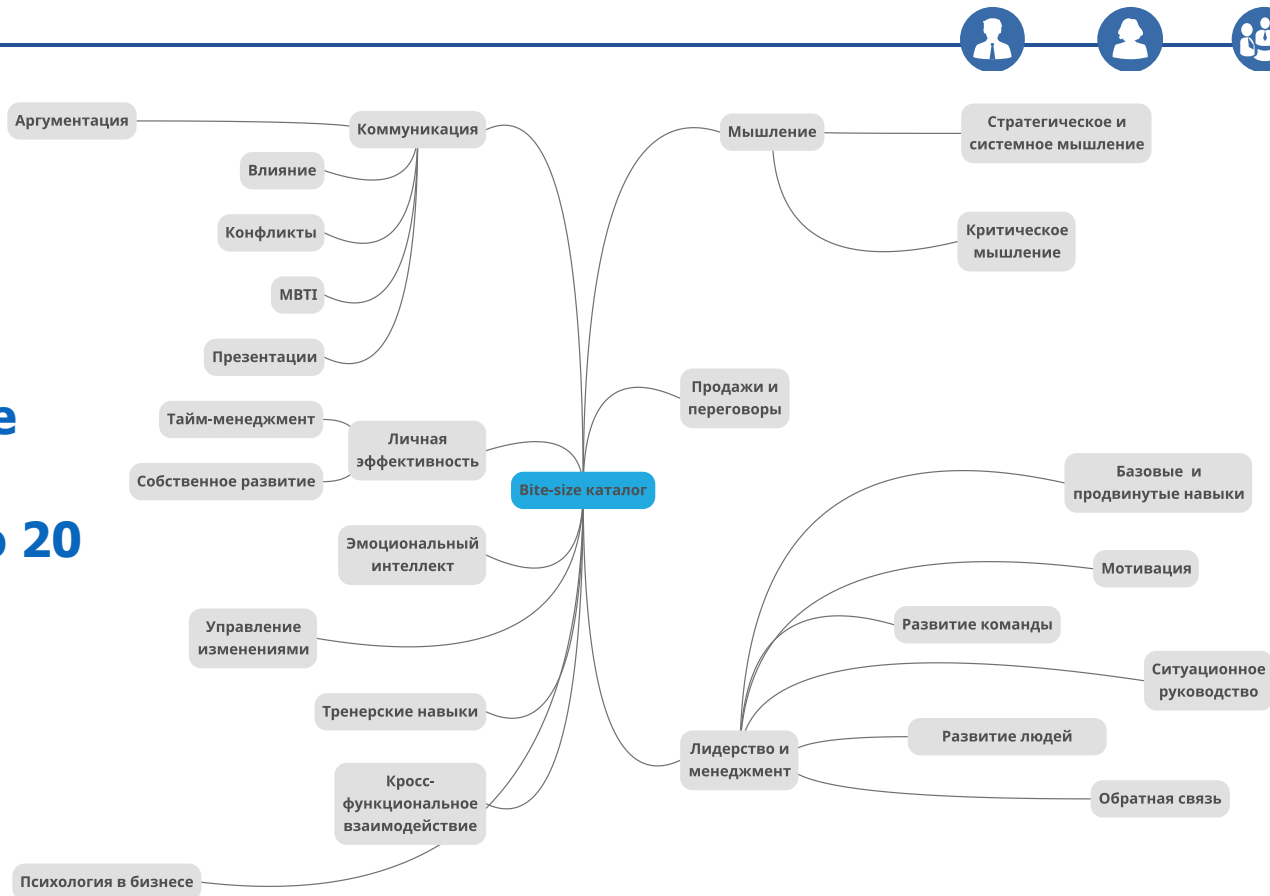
Аргументация

Коммуникация

Влияние

Конфликты

MBTI

Презентации

Тайм-менеджмент

Личная эффективность

Собственное развитие

Эмоциональный интеллект

Управление изменениями

Тренерские навыки

Кросс-функциональное взаимодействие

Психология в бизнесе

е

20

Bite-size каталог

Мышление

Стратегическое и системное мышление

Критическое мышление

Продажи и переговоры

Базовые и продвинутые навыки

Мотивация

Развитие команды

Ситуационное руководство

Лидерство и менеджмент

Развитие людей

Обратная связь